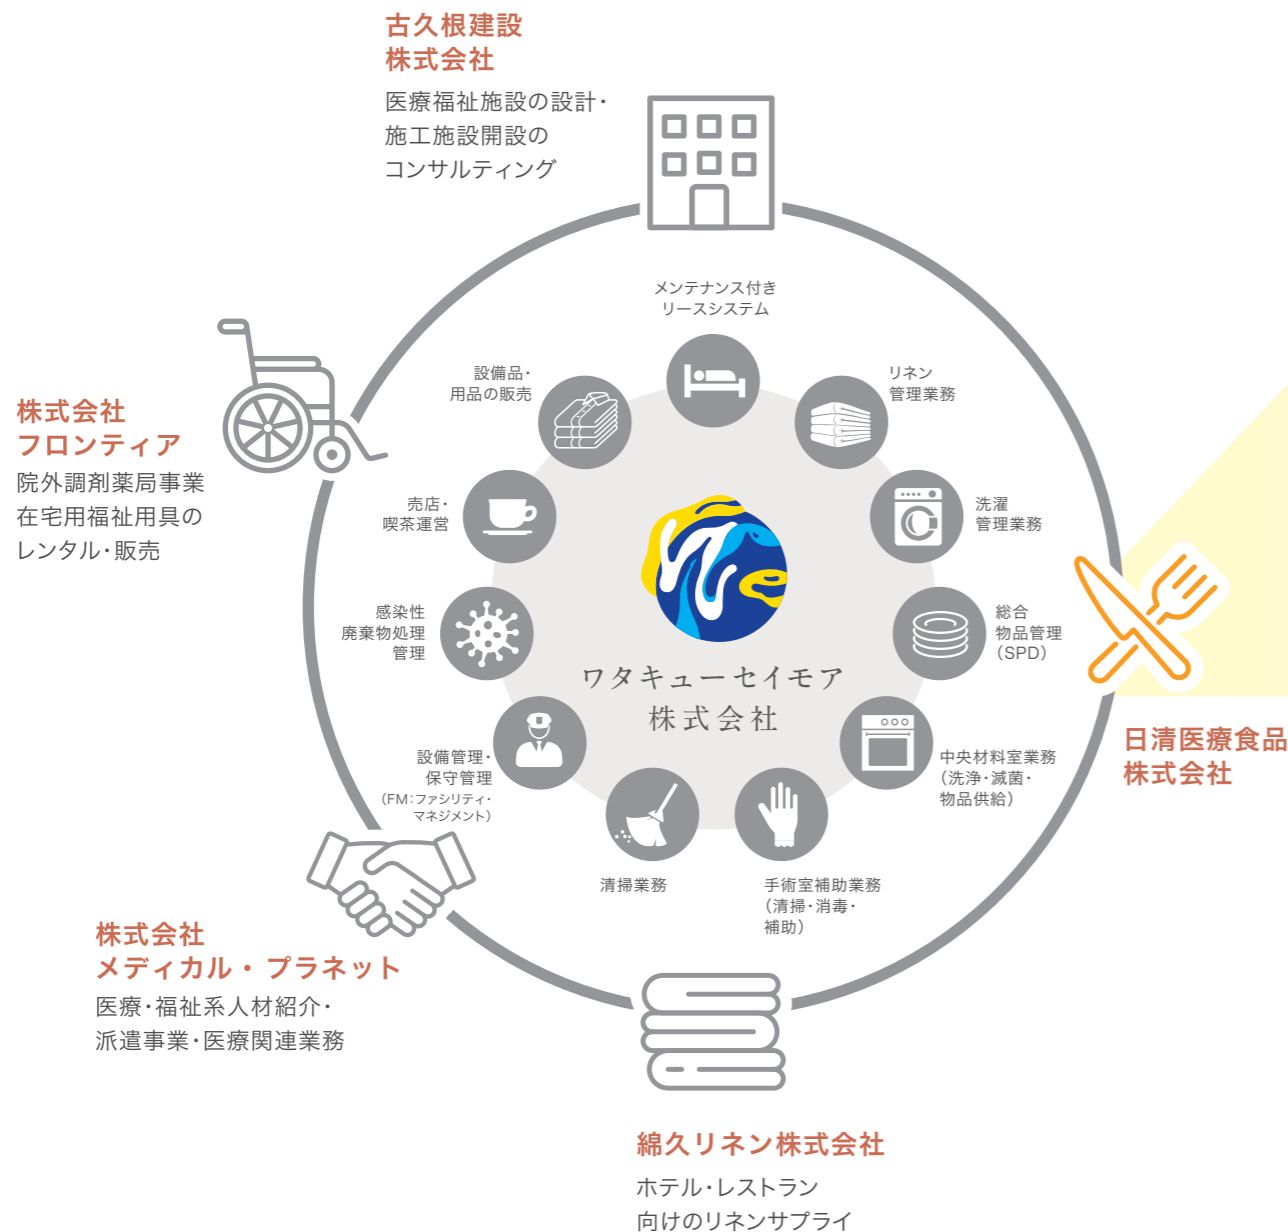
古久根建設
株式会社

医療福祉施設の設計・施工施設開設のコンサルティング

メンテナンス付き
リースシステム

設備品・
用品の販売

リネン
管理業務

株式会社
フロンティア

院外調剤薬局事業
在宅用福祉用具の
レンタル・販売

売店・
喫茶運営

洗濯
管理業務

感染性
廃棄物処理
管理

総合
物品管理
(SPD)

ワタキューセイモア
株式会社

日清医療食品
株式会社

設備管理・
保守管理
(FM:ファシリティ・
マネジメント)

中央材料室業務
(洗浄・滅菌・
物品供給)

清掃業務

手術室補助業務
(清掃・消毒・
補助)

株式会社
メディカル・プラネット

医療・福祉系人材紹介・
派遣事業・医療関連業務

綿久リネン株式会社

ホテル・レストラン
向けのリネンサプライ